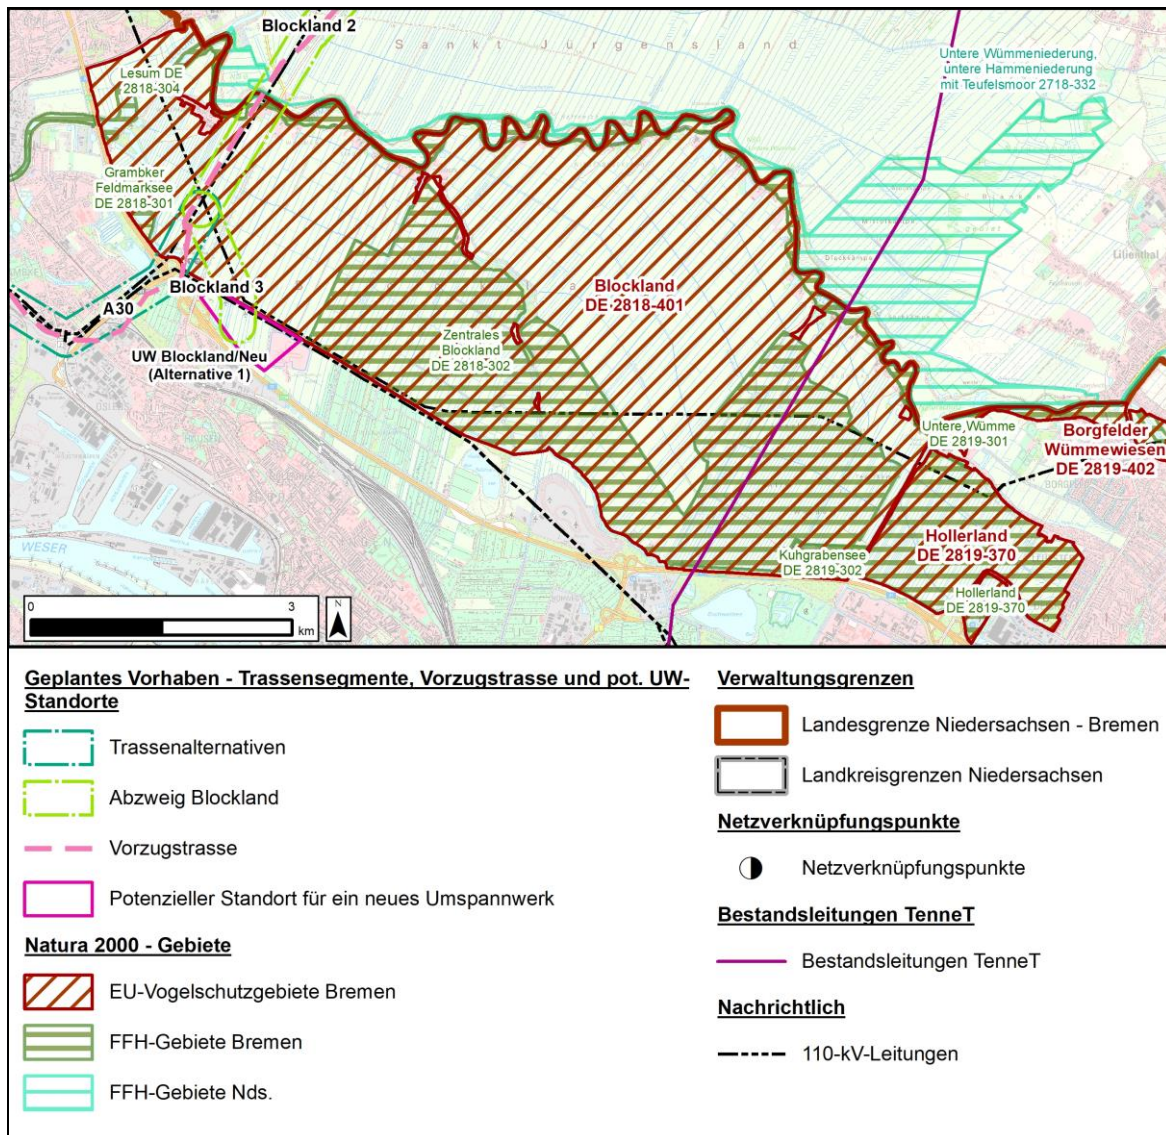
Blockland 2
Sankt Jürgensland
Untere Wümmeniederung, untere Hammeniederung mit Teufelsmoor 2718-332
Lesum DE 2818-304
Grambker Feldmarksee DE 2818-301
Blockland DE 2818-401
Blockland 3
A30
UW Blockland/Neu (Alternative 1)
Zentrales Blockland DE 2818-302
Lilienthal
Untere Wümme DE 2819-301
Borgfelder Wümmewiesen DE 2819-402
WESER
Hollerland DE 2819-370
Kuhgrabensee DE 2819-302
Hollerland DE 2819-370
0 3 km
N

Geplantes Vorhaben - Trassensegmente, Vorzugstrasse und pot. UW-Standorte
Trassenalternativen
Abzweig Blockland
Vorzugstrasse
Potenzieller Standort für ein neues Umspannwerk
Natura 2000 - Gebiete
EU-Vogelschutzgebiete Bremen
FFH-Gebiete Bremen
FFH-Gebiete Nds.

Verwaltungsgrenzen
Landesgrenze Niedersachsen - Bremen
Landkreisgrenzen Niedersachsen
Netzverknüpfungspunkte
Netzverknüpfungspunkte
Bestandsleitungen TenneT
Bestandsleitungen TenneT
Nachrichtlich
110-kV-Leitungen